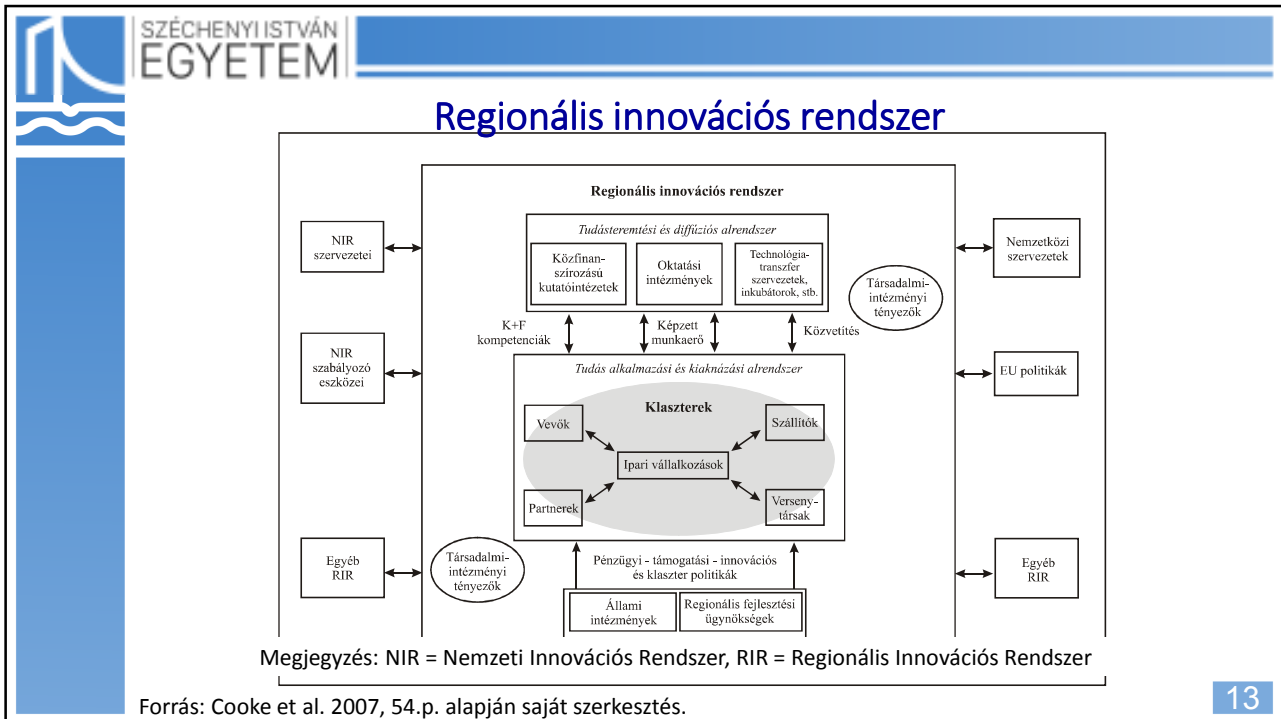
SZÉCHENYI ISTVÁN
EGYETEM

Regionális innovációs rendszer

Regionális innovációs rendszer

Tudásteremtési és diffúziós alrendszer

Közfinanszírozású kutatóintézetek

Oktatási intézmények

Technológiatranszfer szervezetek, inkubátorok, stb.

Társadalmi-intézményi tényezők

NIR szervezetei

Nemzetközi szervezetek

K+F kompetenciák

Képzett munkaerő

Közvetítés

NIR szabályozó eszközei

EU politikák

Tudás alkalmazási és kiaknázási alrendszer

Klaszterek

Vevők

Szállítók

Ipari vállalkozások

Partnerek

Versenytársak

Egyéb RIR

Társadalmi-intézményi tényezők

Pénzügyi - támogatási - innovációs és klaszter politikák

Egyéb RIR

Állami intézmények

Regionális fejlesztési ügynökségek

Megjegyzés: NIR = Nemzeti Innovációs Rendszer, RIR = Regionális Innovációs Rendszer

Forrás: Cooke et al. 2007, 54.p. alapján saját szerkesztés.

13